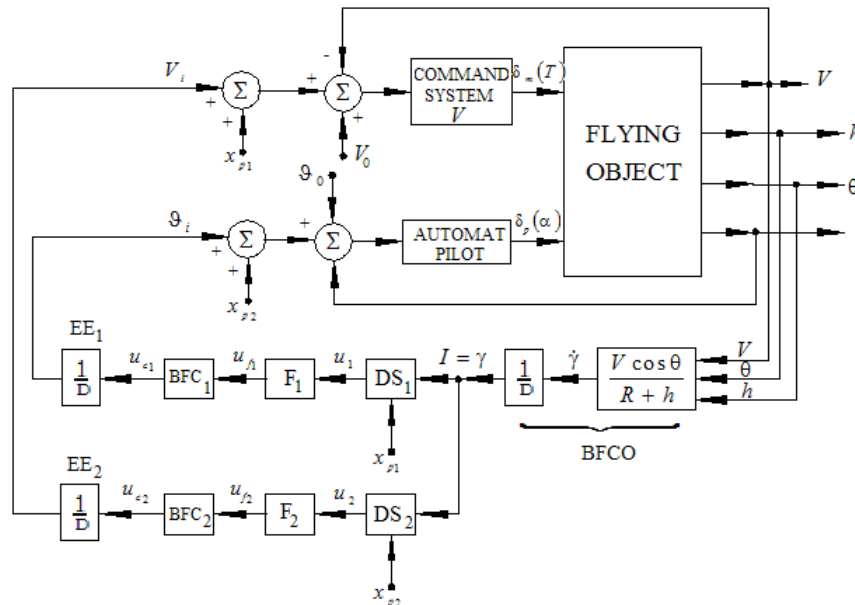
$V_i$
+
$\Sigma$
+
$x_{p1}$
+
$\Sigma$
-
+
$V_0$
COMMAND SYSTEM V
$\delta_m(T)$
FLYING OBJECT
$V$
$h$
$\theta$
$\vartheta_0$
$\vartheta_i$
+
$\Sigma$
+
$x_{p2}$
+
$\Sigma$
AUTOMAT PILOT
$\delta_p(\alpha)$
EE$_1$
$\frac{1}{D}$
$u_{e1}$
BFC$_1$
$u_{f1}$
F$_1$
$u_1$
DS$_1$
$I = \gamma$
$x_{p1}$
$\frac{1}{D}$
$\dot{\gamma}$
$\frac{V \cos\theta}{R + h}$
$V$
$\theta$
$h$
BFCO
EE$_2$
$\frac{1}{D}$
$u_{e2}$
BFC$_2$
$u_{f2}$
F$_2$
$u_2$
DS$_2$
$x_{p2}$